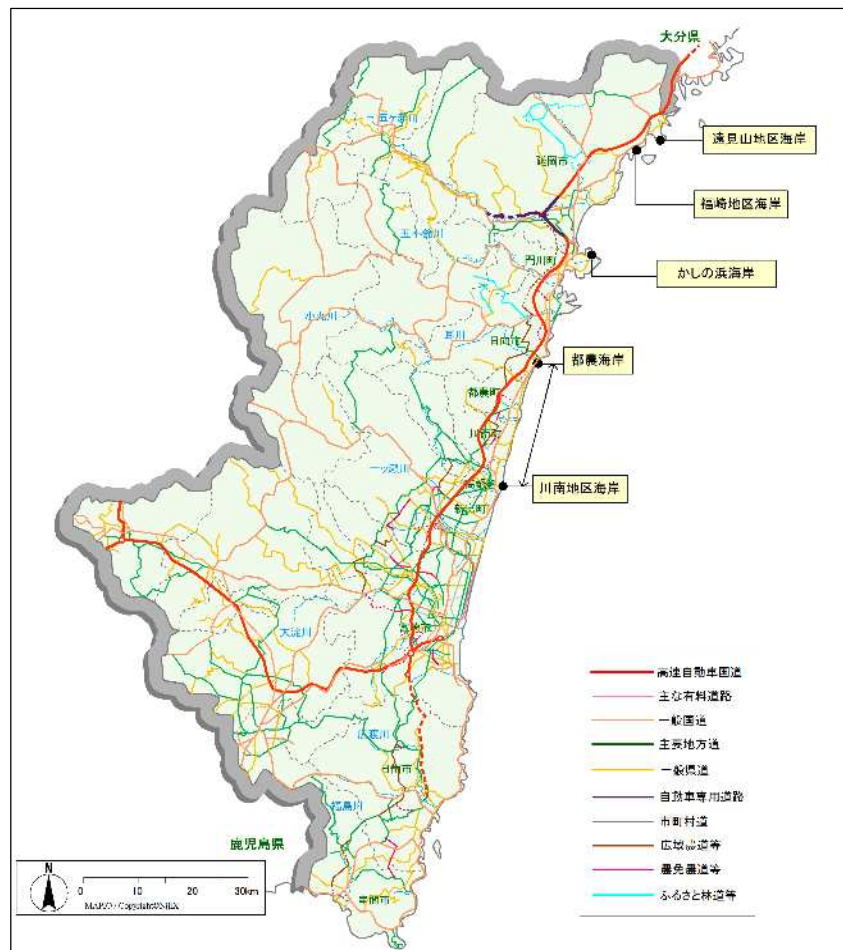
大分県

遠見山地区海岸

延岡市

祝崎地区海岸

五ヶ瀬川

五十鈴川

門川町

かしの浜海岸

小丸川

耳川

日向市

都農海岸

都農町

川南町

一ツ瀬川

川南地区海岸

高鍋町

新富町

大淀川

宮崎市

広渡川

日南市

福島川

串間市

鹿児島県

高速自動車国道
主な有料道路
一般国道
主要地方道
一般県道
自動車専用道路
市町村道
広域農道等
農免農道等
ふるさと林道等

N
0 10 20 30km
MAPIO Copyright(C)ZENRIN